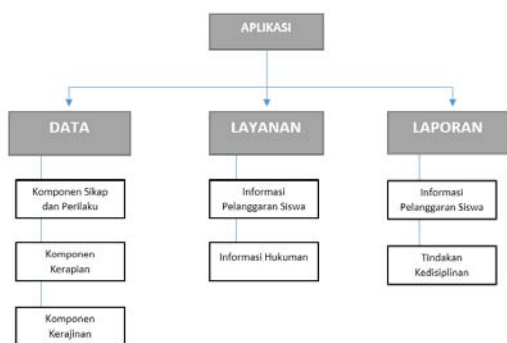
APLIKASI

DATA

Komponen Sikap dan Perilaku

Komponen Kerapian

Komponen Kerajinan

LAYANAN

Informasi Pelanggaran Siswa

Informasi Hukuman

LAPORAN

Informasi Pelanggaran Siswa

Tindakan Kedisiplinan